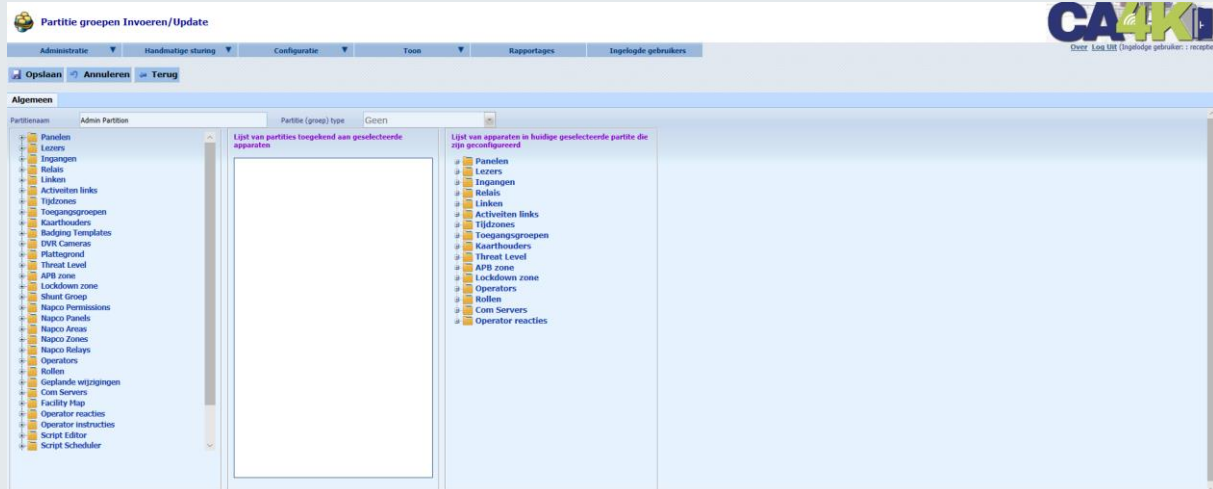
Partitie groepen Invoeren/Update

CA4K

Administratie ▼ Handmatige sturing ▼ Configuratie ▼ Toon ▼ Rapportages Ingelogde gebruikers

Over Log Uit (Ingelodge gebruiker: : receptie

Opslaan Annuleren Terug

Algemeen

Partitienaam Admin Partition

Partitie (groep) type Geen

Panelen
Lezers
Ingangen
Relais
Linken
Activeiten links
Tijdzones
Toegangsgroepen
Kaarthouders
Badging Templates
DVR Cameras
Plattegrond
Threat Level
APB zone
Lockdown zone
Shunt Groep
Napco Permissions
Napco Panels
Napco Areas
Napco Zones
Napco Relays
Operators
Rollen
Geplande wijzigingen
Com Servers
Facility Map
Operator reacties
Operator instructies
Script Editor
Script Scheduler

Lijst van partities toegekend aan geselecteerde apparaten

Lijst van apparaten in huidige geselecteerde partite die zijn geconfigureerd

Panelen
Lezers
Ingangen
Relais
Linken
Activeiten links
Tijdzones
Toegangsgroepen
Kaarthouders
Threat Level
APB zone
Lockdown zone
Operators
Rollen
Com Servers
Operator reacties